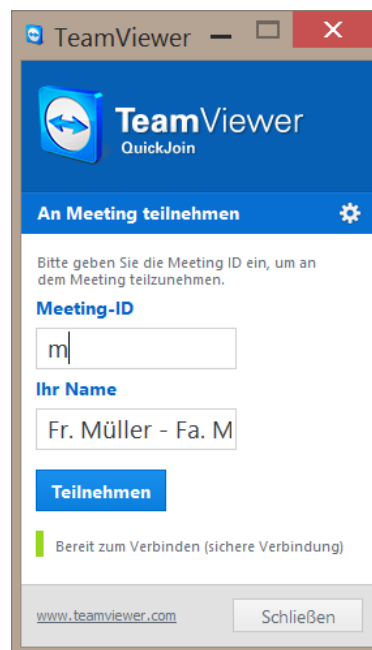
TeamViewer

TeamViewer
QuickJoin

An Meeting teilnehmen

Bitte geben Sie die Meeting ID ein, um an dem Meeting teilzunehmen.

Meeting-ID

m

Ihr Name

Fr. Müller - Fa. M

Teilnehmen

Bereit zum Verbinden (sichere Verbindung)

www.teamviewer.com

Schließen